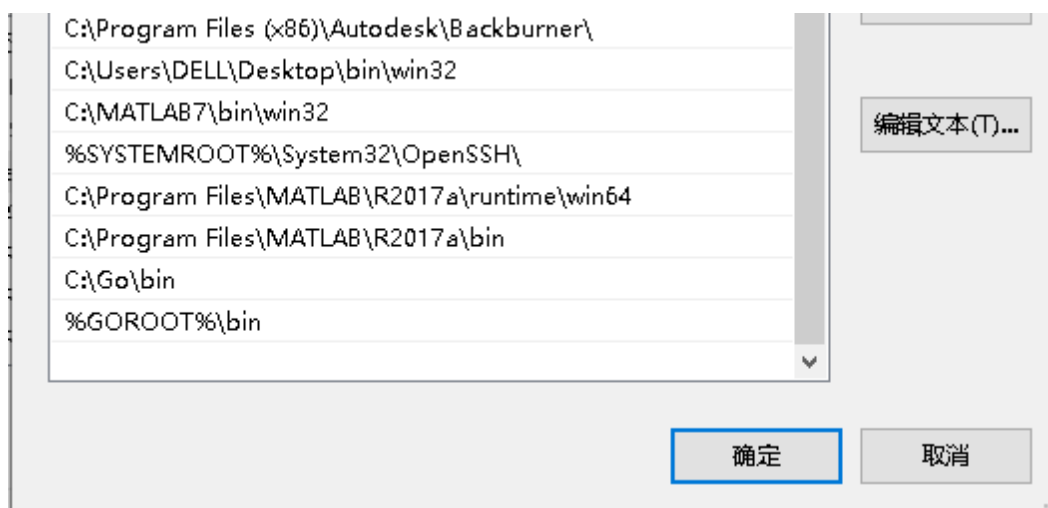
C:\Program Files (x86)\Autodesk\Backburner\
C:\Users\DELL\Desktop\bin\win32
C:\MATLAB7\bin\win32
%SYSTEMROOT%\System32\OpenSSH\
C:\Program Files\MATLAB\R2017a\runtime\win64
C:\Program Files\MATLAB\R2017a\bin
C:\Go\bin
%GOROOT%\bin

编辑文本(T)...

确定

取消